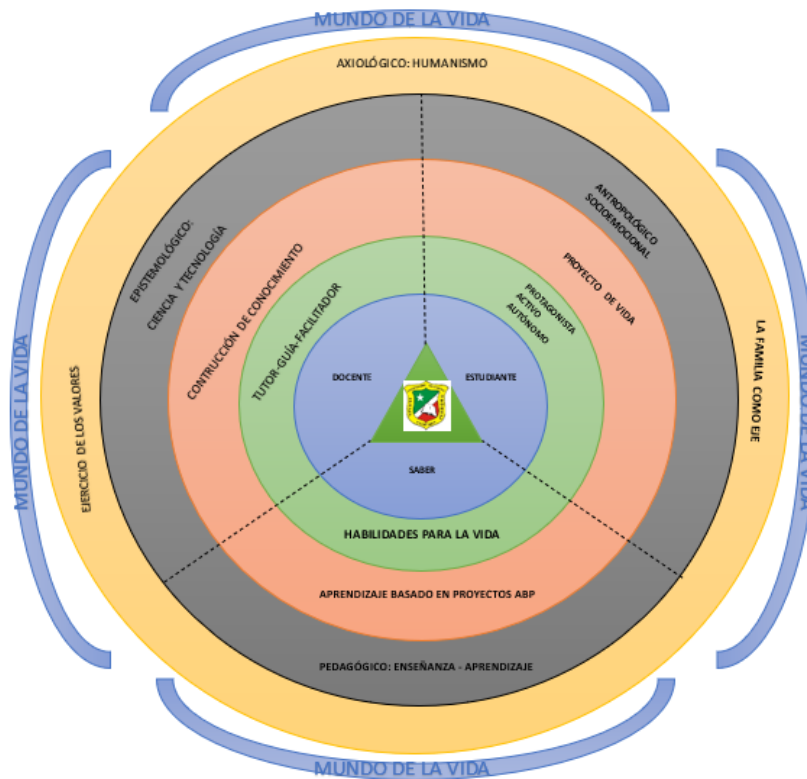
MUNDO DE LA VIDA

AXIOLÓGICO: HUMANISMO

EPISTEMOLÓGICO: CIENCIA Y TECNOLOGÍA

ANTROPOLÓGICO SOCIOEMOCIONAL

CONTRUCCIÓN DE CONOCIMIENTO

PROYECTO DE VIDA

TUTOR-GUÍA-FACILITADOR

PROTAGONISTA ACTIVO AUTÓNOMO

MUNDO DE LA VIDA

EJERCICIO DE LOS VALORES

DOCENTE

ESTUDIANTE

SABER

LA FAMILIA COMO EJE

MUNDO DE LA VIDA

HABILIDADES PARA LA VIDA

APRENDIZAJE BASADO EN PROYECTOS ABP

PEDAGÓGICO: ENSEÑANZA - APRENDIZAJE

MUNDO DE LA VIDA